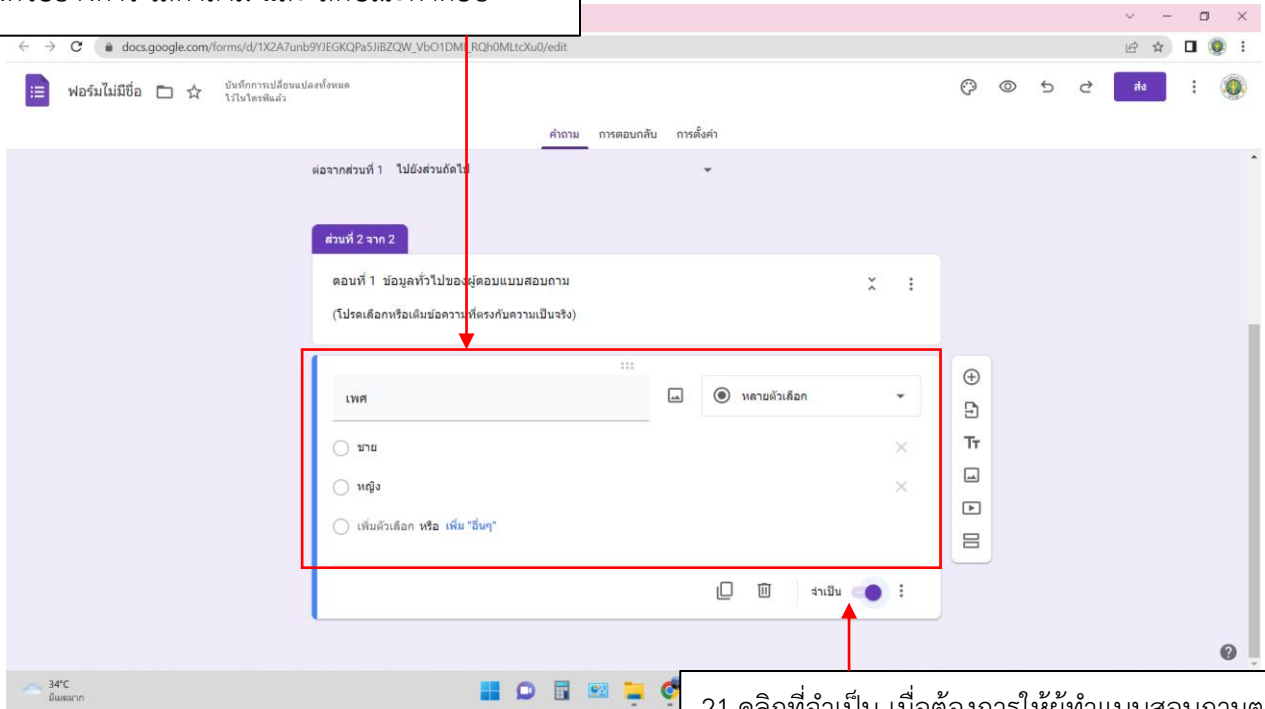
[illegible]

docs.google.com/forms/d/1X2A7unb9YJEGKQPa5JiBZQW_VbO1DM_RQh0MLtcXu0/edit

ฟอร์มไม่มีชื่อ

บันทึกการเปลี่ยนแปลงทั้งหมดไว้ในไดรฟ์แล้ว

ส่ง

คำถาม การตอบกลับ การตั้งค่า

ต่อจากส่วนที่ 1 ไปยังส่วนถัดไป

ส่วนที่ 2 จาก 2

ตอนที่ 1 ข้อมูลทั่วไปของผู้ตอบแบบสอบถาม

(โปรดเลือกหรือเติมข้อความที่ตรงกับความเป็นจริง)

เพศ

หลายตัวเลือก

ชาย

หญิง

เพิ่มตัวเลือก หรือ เพิ่ม "อื่นๆ"

จำเป็น

34°C
มีเมฆมาก

21 คลิกที่จำเป็น เมื่อต้องการให้ผู้ทำแบบสอบถาม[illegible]